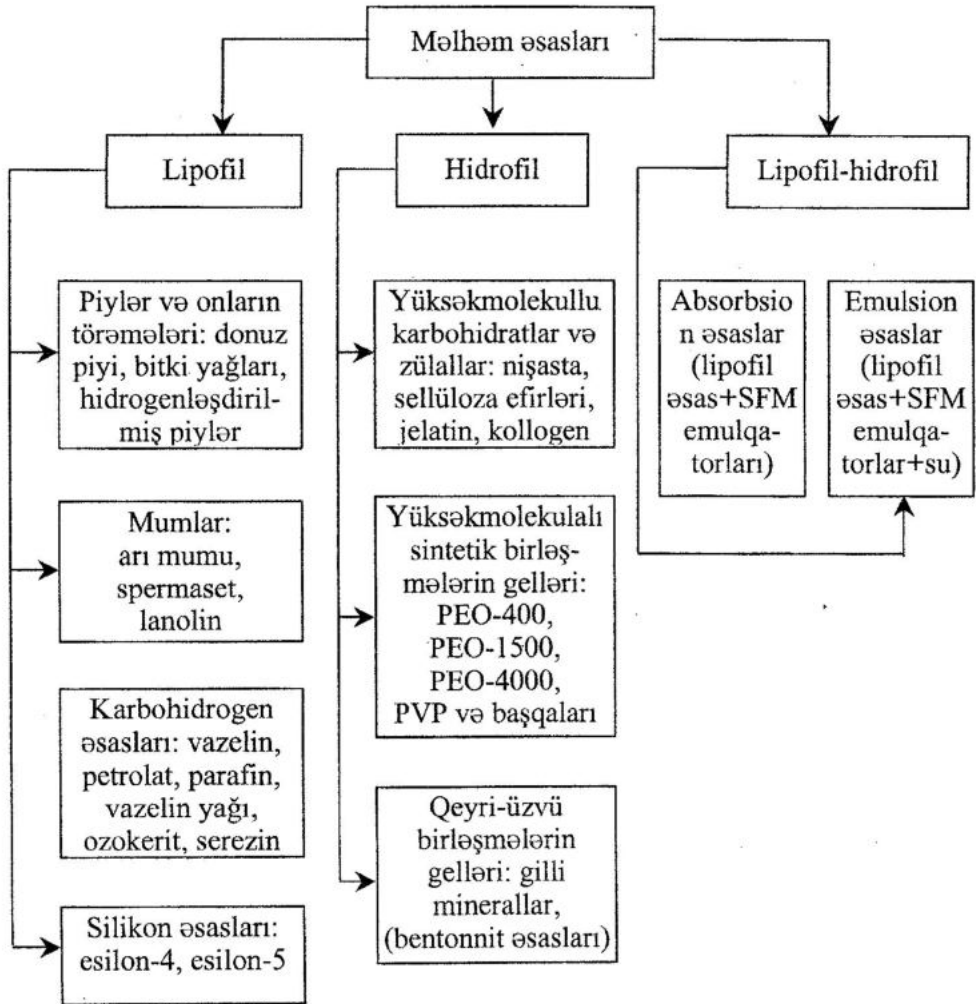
Məlhəm əsasları

Lipofil

Hidrofil

Lipofil-hidrofil

Piylər və onların törəmələri: donuz piyi, bitki yağları, hidrogenləşdirilmiş piylər

Mumlar: arı mumu, spermaset, lanolin

Karbohidrogen əsasları: vazelin, petrolat, parafin, vazelin yağı, ozokerit, serezin

Silikon əsasları: esilon-4, esilon-5

Yüksəkmolekullu karbohidratlar və zülallar: nişasta, sellüloza efirləri, jelatin, kollogen

Yüksəkmolekulalı sintetik birləşmələrin gelləri: PEO-400, PEO-1500, PEO-4000, PVP və başqaları

Qeyri-üzvü birləşmələrin gelləri: gilli minerallar, (bentonnit əsasları)

Absorbsion əsaslar (lipofil əsas+SFM emulqatorları)

Emulsion əsaslar (lipofil əsas+SFM emulqatorlar+su)